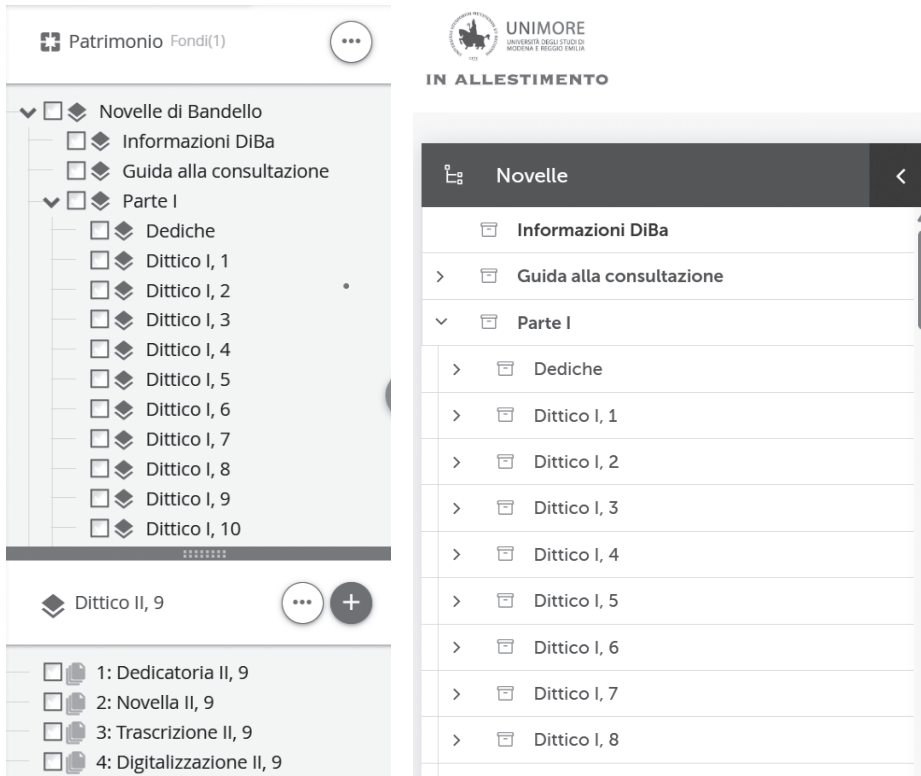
Patrimonio Fondi(1)

Novelle di Bandello
Informazioni DiBa
Guida alla consultazione
Parte I
Dediche
Dittico I, 1
Dittico I, 2
Dittico I, 3
Dittico I, 4
Dittico I, 5
Dittico I, 6
Dittico I, 7
Dittico I, 8
Dittico I, 9
Dittico I, 10

Dittico II, 9

1: Dedicatoria II, 9
2: Novella II, 9
3: Trascrizione II, 9
4: Digitalizzazione II, 9

UNIMORE
UNIVERSITÀ DEGLI STUDI DI MODENA E REGGIO EMILIA

IN ALLESTIMENTO

Novelle
Informazioni DiBa
Guida alla consultazione
Parte I
Dediche
Dittico I, 1
Dittico I, 2
Dittico I, 3
Dittico I, 4
Dittico I, 5
Dittico I, 6
Dittico I, 7
Dittico I, 8